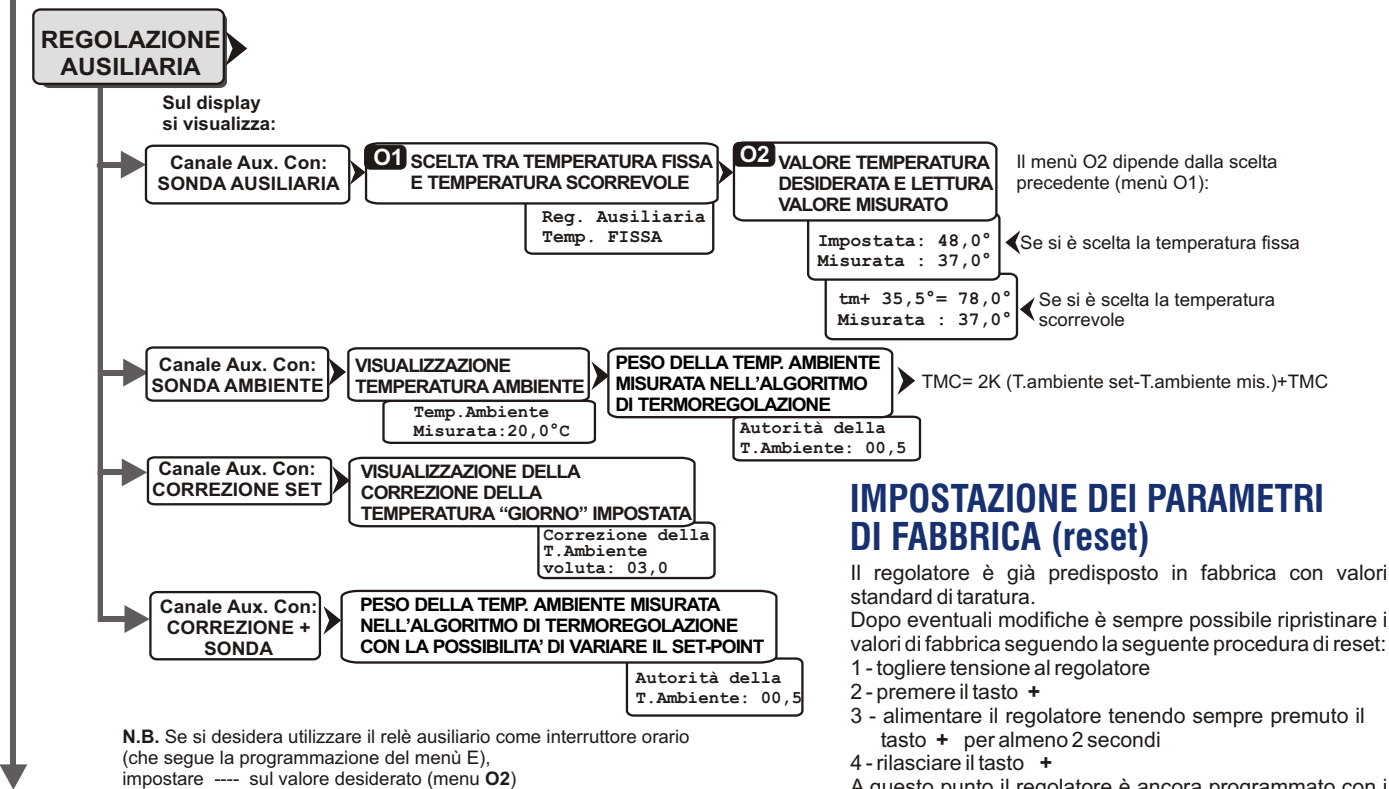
REGOLAZIONE AUSILIARIA

Sul display si visualizza:

Canale Aux. Con: SONDA AUSILIARIA

O1 SCELTA TRA TEMPERATURA FISSA E TEMPERATURA SCORREVOLE

Reg. Ausiliaria Temp. FISSA

O2 VALORE TEMPERATURA DESIDERATA E LETTURA VALORE MISURATO

Il menù O2 dipende dalla scelta precedente (menù O1):

Impostata: 48,0° Misurata : 37,0°

Se si è scelta la temperatura fissa

tm+ 35,5°= 78,0° Misurata : 37,0°

Se si è scelta la temperatura scorrevole

Canale Aux. Con: SONDA AMBIENTE

VISUALIZZAZIONE TEMPERATURA AMBIENTE

Temp.Ambiente Misurata:20,0°C

PESO DELLA TEMP. AMBIENTE MISURATA NELL'ALGORITMO DI TERMOREGOLAZIONE

Autorità della T.Ambiente: 00,5

TMC= 2K (T.ambiente set-T.ambiente mis.)+TMC

Canale Aux. Con: CORREZIONE SET

VISUALIZZAZIONE DELLA CORREZIONE DELLA TEMPERATURA "GIORNO" IMPOSTATA

Correzione della T.Ambiente voluta: 03,0

Canale Aux. Con: CORREZIONE + SONDA

PESO DELLA TEMP. AMBIENTE MISURATA NELL'ALGORITMO DI TERMOREGOLAZIONE CON LA POSSIBILITA' DI VARIARE IL SET-POINT

Autorità della T.Ambiente: 00,5

N.B. Se si desidera utilizzare il relè ausiliario come interruttore orario (che segue la programmazione del menù E), impostare ---- sul valore desiderato (menu O2)

IMPOSTAZIONE DEI PARAMETRI DI FABBRICA (reset)

Il regolatore è già predisposto in fabbrica con valori standard di taratura.
Dopo eventuali modifiche è sempre possibile ripristinare i valori di fabbrica seguendo la seguente procedura di reset:
1 - togliere tensione al regolatore
2 - premere il tasto +
3 - alimentare il regolatore tenendo sempre premuto il tasto + per almeno 2 secondi
4 - rilasciare il tasto +
A questo punto il regolatore è ancora programmato con i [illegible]